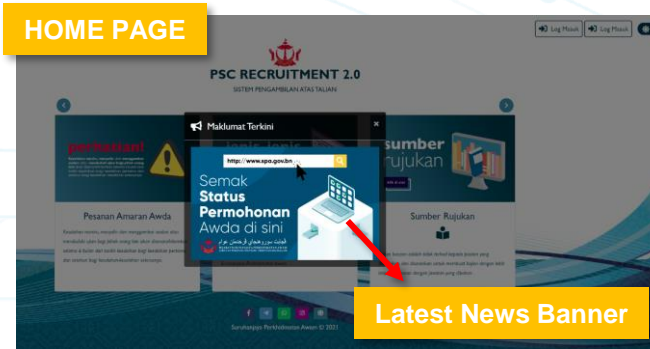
HOME PAGE

Log Masuk

Log Masuk

PSC RECRUITMENT 2.0

SISTEM PENGAMBILAN ATAS TALIAN

perhatian!

Pesanan Amaran Awda

Maklumat Terkini

×

https://www.spa.gov.bn

Semak Status Permohonan Awda di sini

sumber rujukan

Sumber Rujukan

Latest News Banner

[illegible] © 2021